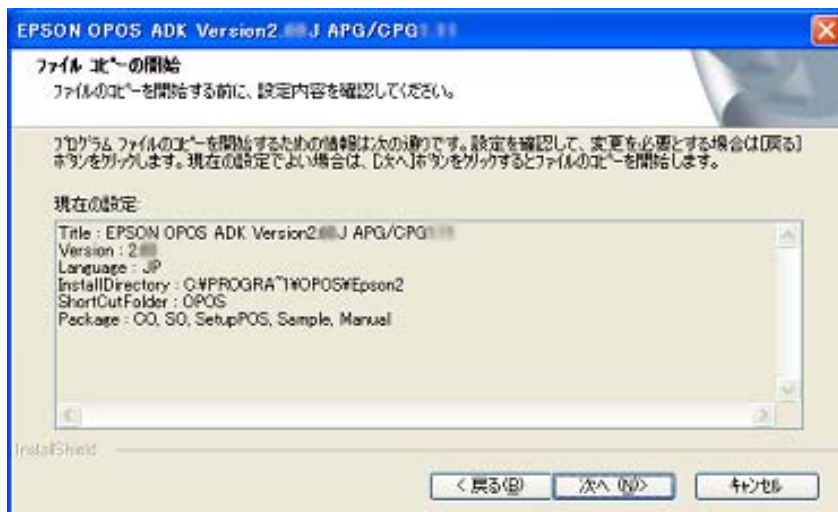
EPSON OPOS ADK Version2.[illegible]J APG/CPG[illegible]

ファイル コピーの開始

ファイルのコピーを開始する前に、設定内容を確認してください。

プログラム ファイルのコピーを開始するための情報は次の通りです。設定を確認して、変更を必要とする場合は[戻る]ボタンをクリックします。現在の設定でよい場合は、[次へ]ボタンをクリックするとファイルのコピーを開始します。

現在の設定:

Title : EPSON OPOS ADK Version2.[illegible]J APG/CPG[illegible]
Version : 2.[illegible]
Language : JP
InstallDirectory : C:¥PROGRA~1¥OPOS¥Epson2
ShortCutFolder : OPOS
Package : CO, SO, SetupPOS, Sample, Manual

InstallShield

< 戻る(B)

次へ (N)>

キャンセル